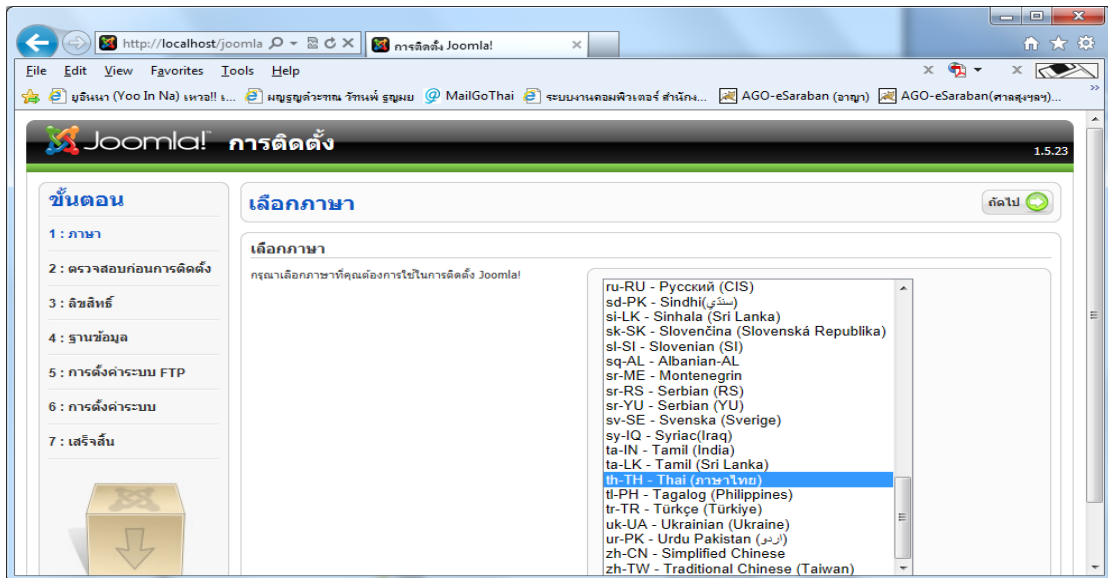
http://localhost/joomla
การติดตั้ง Joomla!

File Edit View Favorites Tools Help

ยูอินนา (Yoo In Na) เหงอ!! ร... ผญฐญคำระทณ วิทนพ์ ธญมย MailGoThai ระบบงานคอมพิวเตอร์ สำนัก... AGO-eSaraban (อาญา) AGO-eSaraban(ศาลสูงฯลฯ)...

Joomla! การติดตั้ง 1.5.23

ขั้นตอน
1 : ภาษา
2 : ตรวจสอบก่อนการติดตั้ง
3 : ลิขสิทธิ์
4 : ฐานข้อมูล
5 : การตั้งค่าระบบ FTP
6 : การตั้งค่าระบบ
7 : เสร็จสิ้น

เลือกภาษา
ถัดไป

เลือกภาษา
กรุณาเลือกภาษาที่คุณต้องการใช้ในการติดตั้ง Joomla!

ru-RU - Русский (CIS)
sd-PK - Sindhi(سنڌي)
si-LK - Sinhala (Sri Lanka)
sk-SK - Slovenčina (Slovenská Republika)
sl-SI - Slovenian (SI)
sq-AL - Albanian-AL
sr-ME - Montenegrin
sr-RS - Serbian (RS)
sr-YU - Serbian (YU)
sv-SE - Svenska (Sverige)
sy-IQ - Syriac(Iraq)
ta-IN - Tamil (India)
ta-LK - Tamil (Sri Lanka)
th-TH - Thai (ภาษาไทย)
tl-PH - Tagalog (Philippines)
tr-TR - Türkçe (Türkiye)
uk-UA - Ukrainian (Ukraine)
ur-PK - Urdu Pakistan (اردو)
zh-CN - Simplified Chinese
zh-TW - Traditional Chinese (Taiwan)